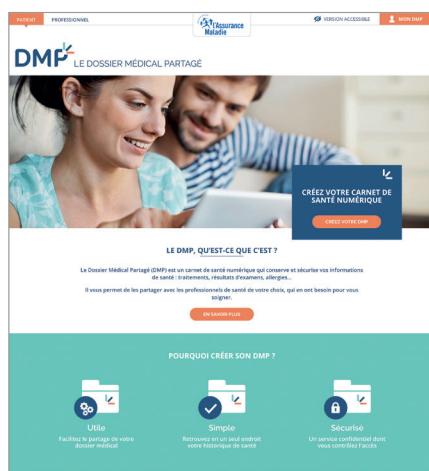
PATIENT PROFESSIONNEL

l'Assurance Maladie

VERSION ACCESSIBLE

MON DMP

DMP LE DOSSIER MÉDICAL PARTAGÉ

CRÉEZ VOTRE CARNET DE SANTÉ NUMÉRIQUE

CRÉEZ VOTRE DMP

LE DMP, QU'EST-CE QUE C'EST ?

Le Dossier Médical Partagé (DMP) est un carnet de santé numérique qui conserve et sécurise vos informations de santé : traitements, résultats d'examens, allergies...

Il vous permet de les partager avec les professionnels de santé de votre choix, qui en ont besoin pour vous soigner.

EN SAVOIR PLUS

POURQUOI CRÉER SON DMP ?

Utile
Facilitez le partage de votre dossier médical

Simple
Retrouvez en un seul endroit votre historique de santé

Sécurisé
Un service confidentiel dont vous contrôlez l'accès